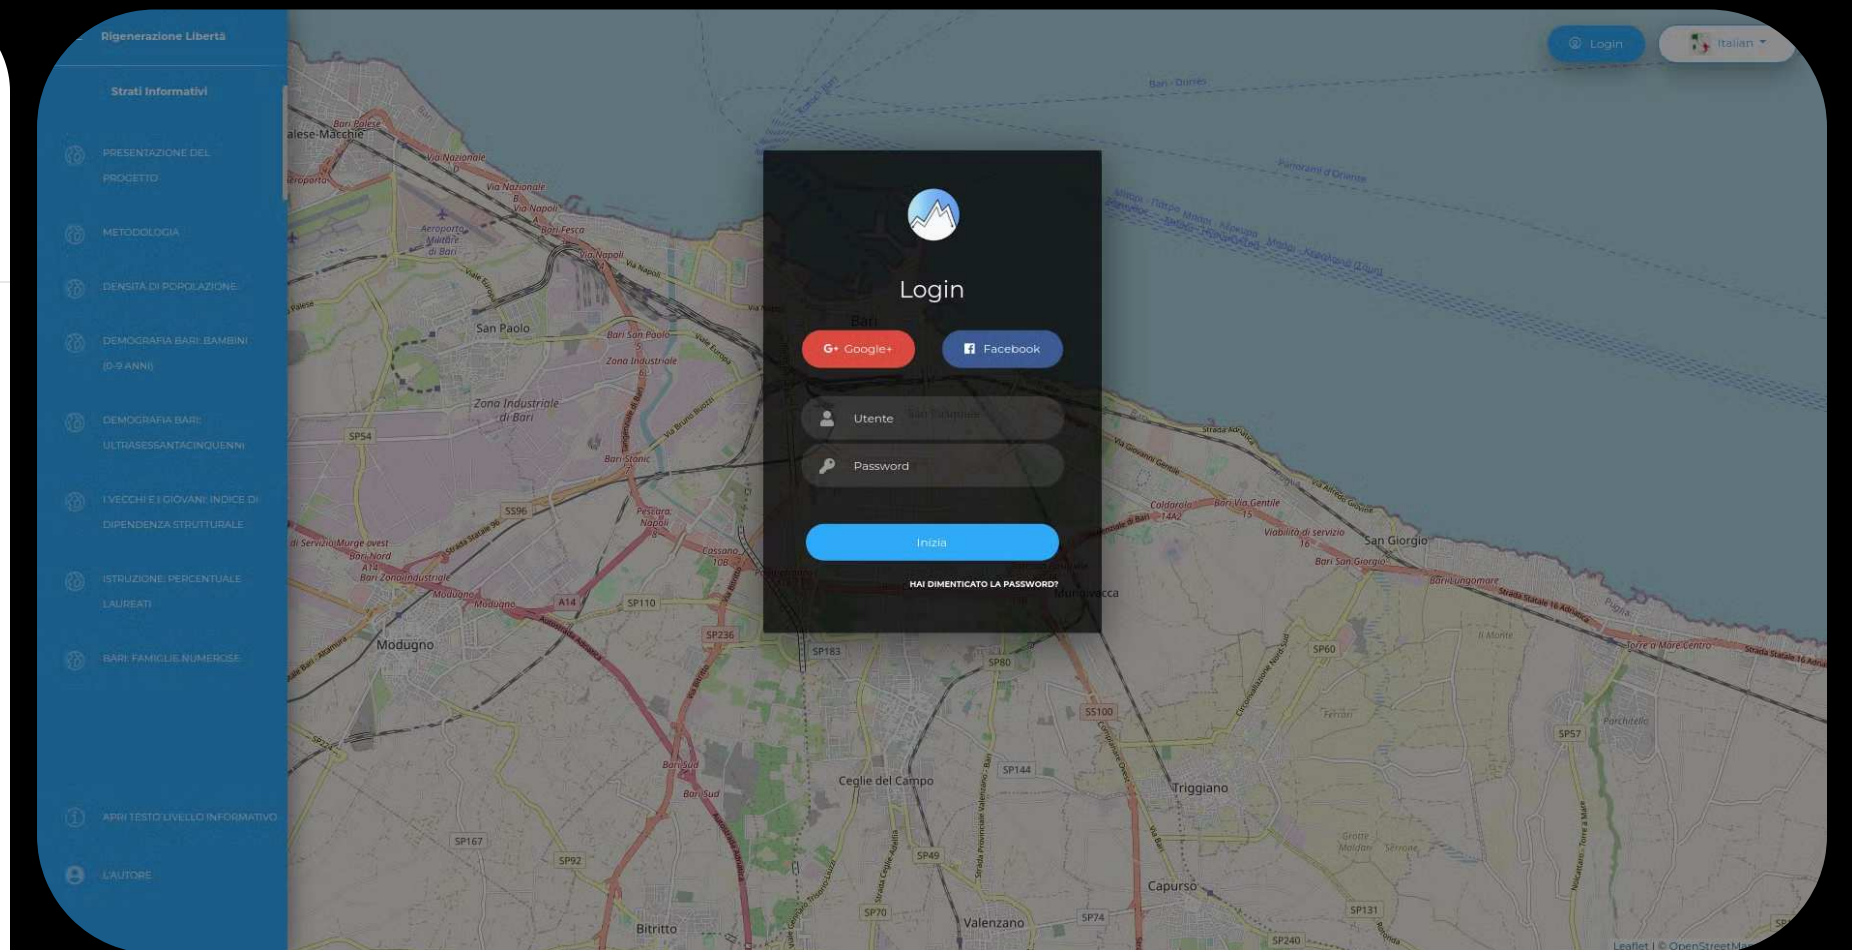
Rigenerazione Libertà

Strati Informativi

PRESENTAZIONE DEL PROGETTO

METODOLOGIA

DENSITÀ DI POPOLAZIONE

DEMOGRAFIA BARI: BAMBINI (0-9 ANNI)

DEMOGRAFIA BARI: ULTRASESSANTACINQUENNI

I VECCHI E I GIOVANI: INDICE DI DIPENDENZA STRUTTURALE

ISTRUZIONE: PERCENTUALE LAUREATI

BARI: FAMIGLIE NUMEROSE

APRI TESTO LIVELLO INFORMATIVO

L'AUTORE

Login

Italian

Login

G+ Google+

Facebook

Utente

Password

Inizia

HAI DIMENTICATO LA PASSWORD?

Palese-Macchie
San Paolo
Zona Industriale di Bari
Modugno
Ceglie del Campo
Triggiano
Capurso
Valenzano
Bitritto
San Giorgio
Mungivacca
Bari
SP54
SS96
A14
SP110
SP236
SP183
SP80
SS100
SP144
SP49
SP70
SP74
SP167
SP92
SP60
SP57
SP131
SP240

Leaflet | © OpenStreetMap